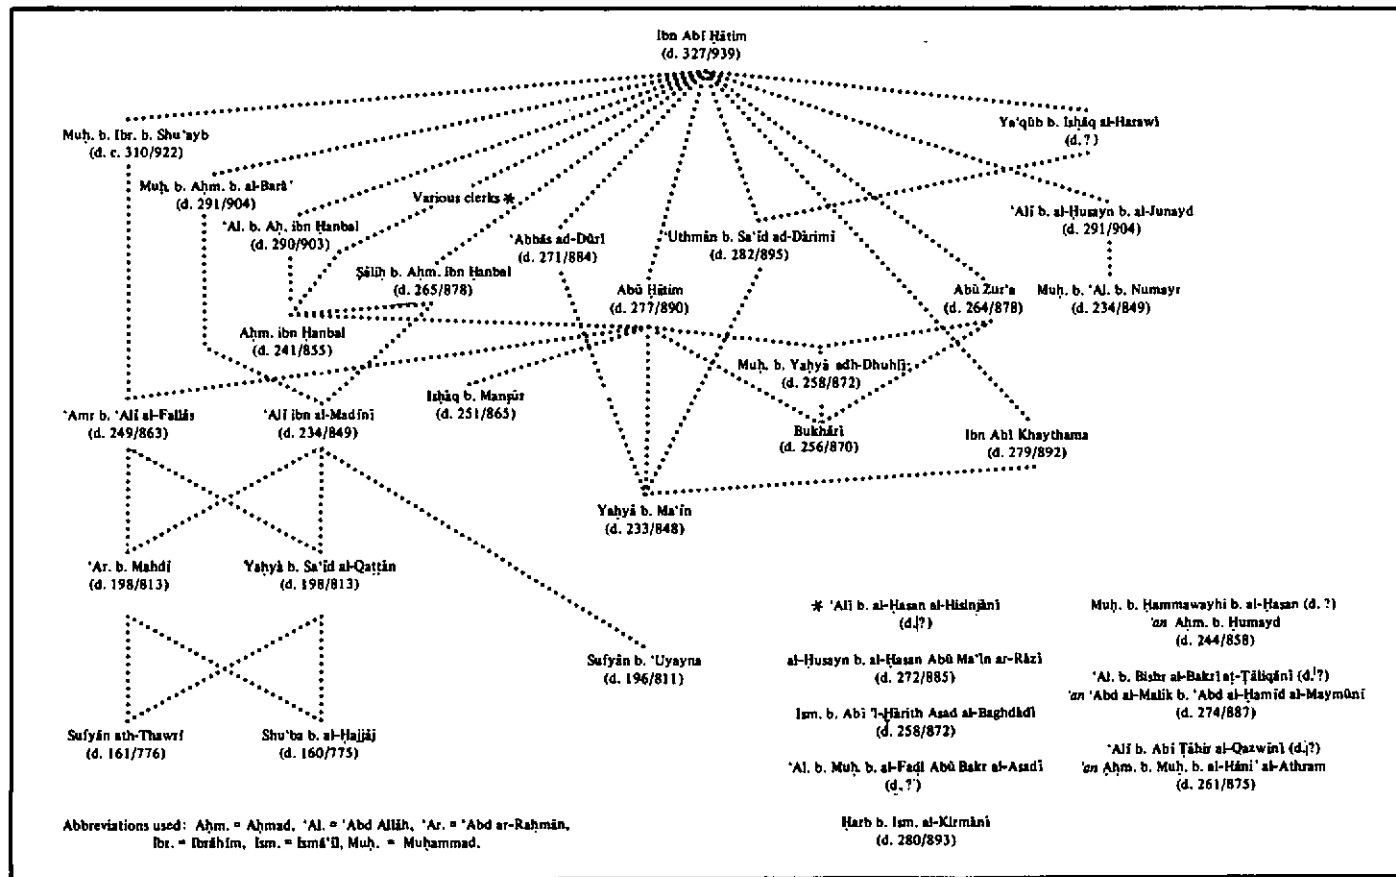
Ibn Abī Ḥātim
(d. 327/939)

Muḥ. b. Ibr. b. Shu'ayb
(d. c. 310/922)

Ya'qūb b. Isḥāq al-Harawī
(d. ?)

Muḥ. b. Aḥm. b. al-Barā'
(d. 291/904)

Various clerks ✱

'Al. b. Aḥ. ibn Ḥanbal
(d. 290/903)

'Abbās ad-Dūrī
(d. 271/884)

'Uthmān b. Sa'īd ad-Dārimī
(d. 282/895)

'Alī b. al-Ḥusayn b. al-Junayd
(d. 291/904)

Ṣāliḥ b. Aḥm. ibn Ḥanbal
(d. 265/878)

Abū Ḥātim
(d. 277/890)

Abū Zur'a
(d. 264/878)

Muḥ. b. 'Al. b. Numayr
(d. 234/849)

Aḥm. ibn Ḥanbal
(d. 241/855)

Muḥ. b. Yaḥyā adh-Dhuhlī
(d. 258/872)

'Amr b. 'Alī al-Fallās
(d. 249/863)

'Alī ibn al-Madīnī
(d. 234/849)

Isḥāq b. Manṣūr
(d. 251/865)

Bukhārī
(d. 256/870)

Ibn Abī Khaythama
(d. 279/892)

Yaḥyā b. Ma'īn
(d. 233/848)

'Ar. b. Mahdī
(d. 198/813)

Yaḥyā b. Sa'īd al-Qaṭṭān
(d. 198/813)

✱ 'Alī b. al-Ḥasan al-Hisinjānī
(d. ?)

Muḥ. b. Ḥammawayhi b. al-Ḥasan (d. ?)
'an Aḥm. b. Ḥumayd
(d. 244/858)

Sufyān b. 'Uyayna
(d. 196/811)

al-Ḥusayn b. al-Ḥasan Abū Ma'īn ar-Rāzī
(d. 272/885)

'Al. b. Bishr al-Bakrī aṭ-Ṭāliqānī (d. ?)
'an 'Abd al-Malik b. 'Abd al-Ḥamīd al-Maymūnī
(d. 274/887)

Ism. b. Abī 'l-Ḥārith Asad al-Baghdādī
(d. 258/872)

Sufyān ath-Thawrī
(d. 161/776)

Shu'ba b. al-Ḥajjāj
(d. 160/775)

'Alī b. Abī Ṭāhir al-Qazwīnī (d. ?)
'an Aḥm. b. Muḥ. b. al-Hāni' al-Athram
(d. 261/875)

'Al. b. Muḥ. b. al-Faḍl Abū Bakr al-Asadī
(d. ?)

Ḥarb b. Ism. al-Kirmānī
(d. 280/893)

Abbreviations used: Aḥm. = Aḥmad, 'Al. = 'Abd Allāh, 'Ar. = 'Abd ar-Raḥmān, Ibr. = Ibrāhīm, Ism. = Ismā'īl, Muḥ. = Muḥammad.